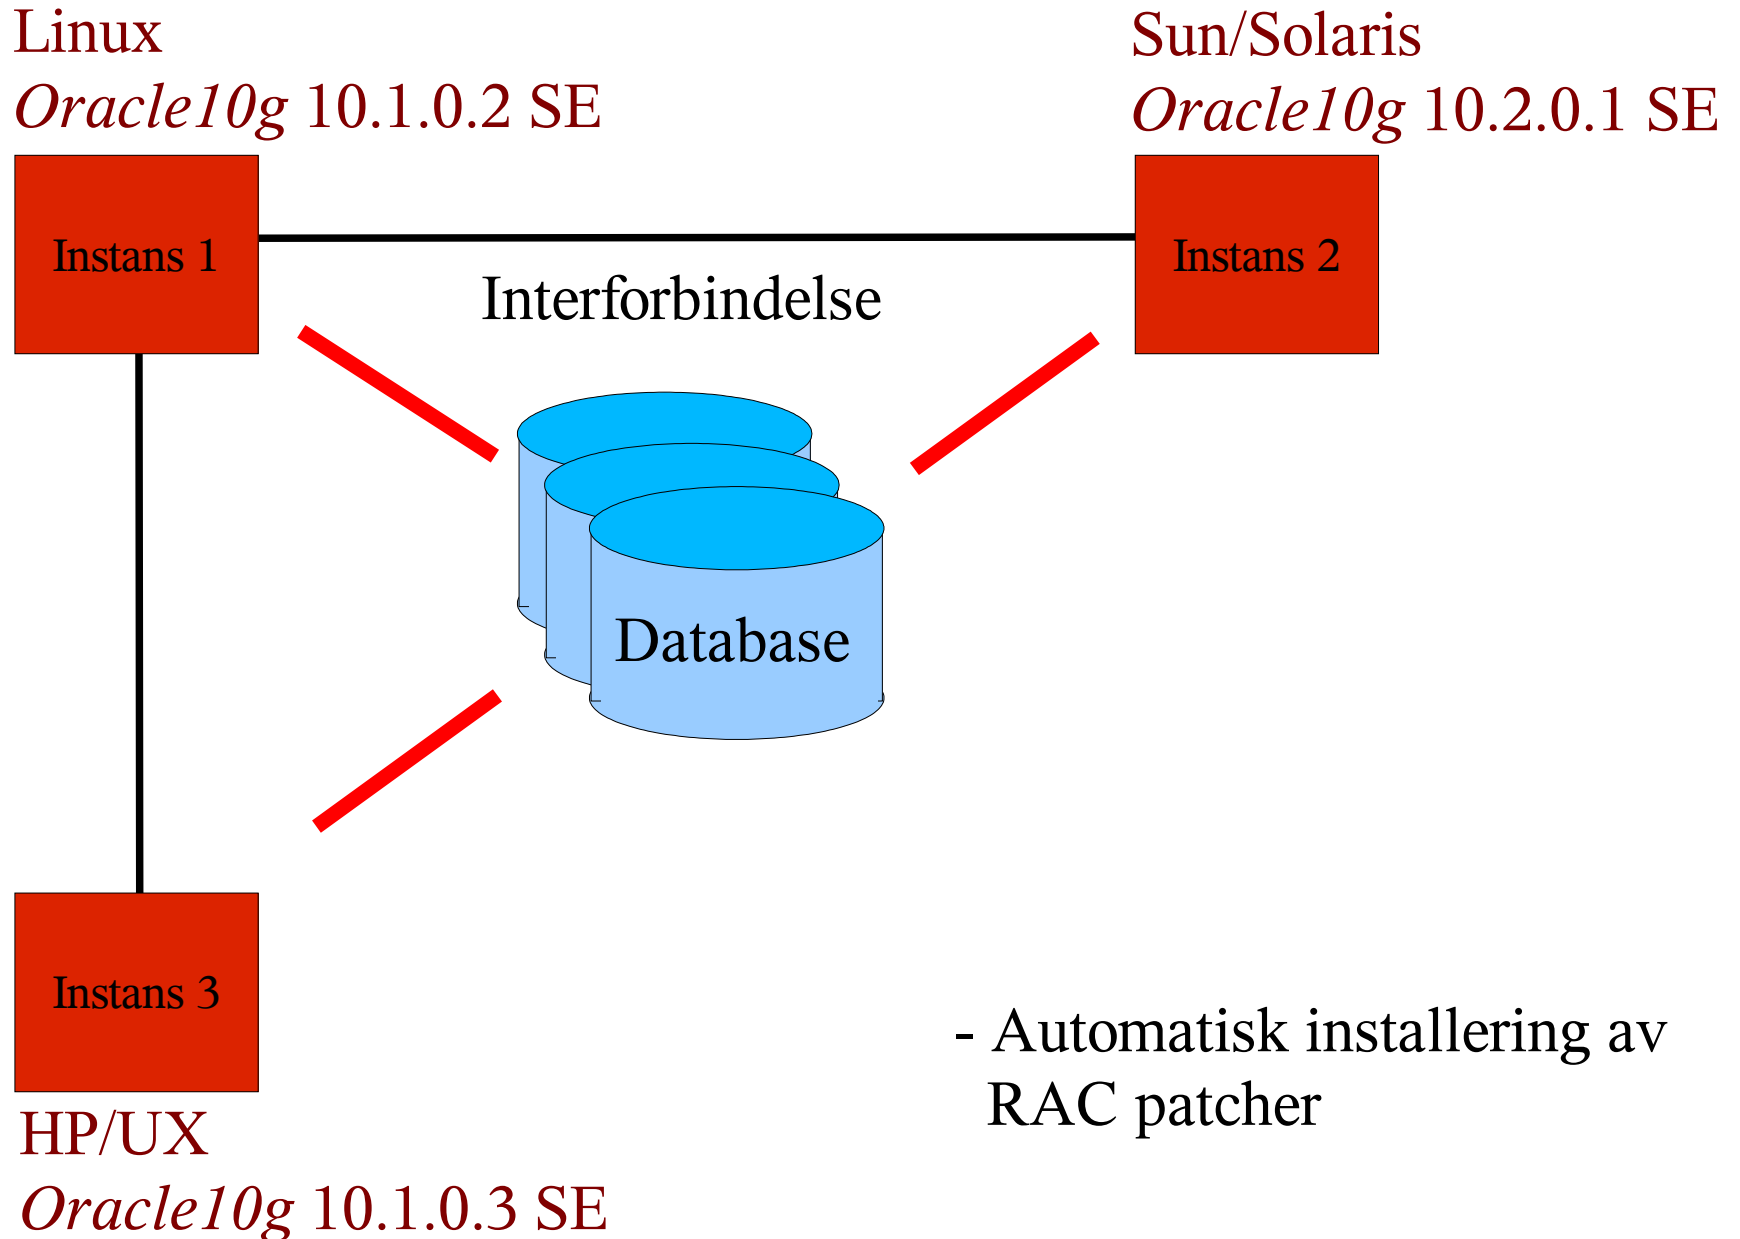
Linux
*Oracle10g* 10.1.0.2 SE

Sun/Solaris
*Oracle10g* 10.2.0.1 SE

Instans 1

Instans 2

Interforbindelse

Database

Instans 3

HP/UX
*Oracle10g* 10.1.0.3 SE

- Automatisk installering av RAC patcher